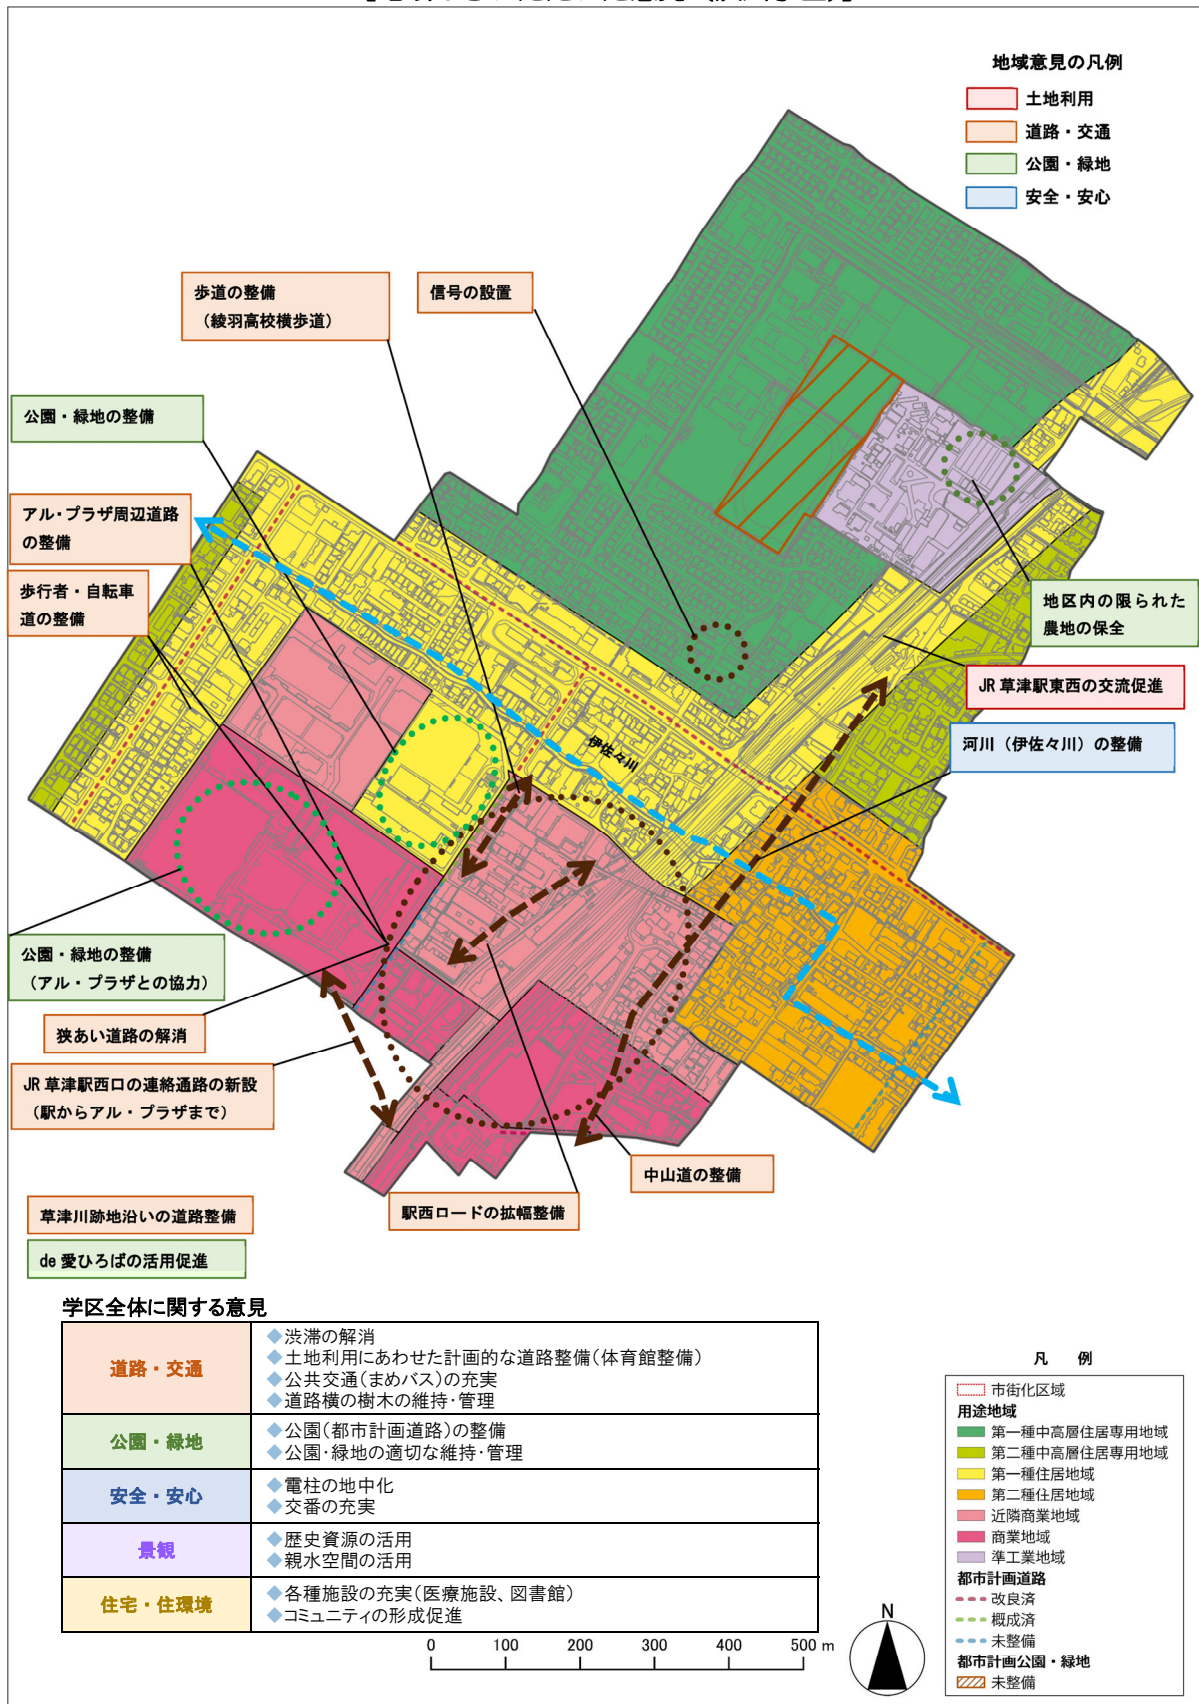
地域意見の凡例
土地利用
道路・交通
公園・緑地
安全・安心

歩道の整備
（綾羽高校横歩道）

信号の設置

公園・緑地の整備

アル・プラザ周辺道路の整備

歩行者・自転車道の整備

地区内の限られた農地の保全

JR 草津駅東西の交流促進

伊佐々川

河川（伊佐々川）の整備

公園・緑地の整備
（アル・プラザとの協力）

狭あい道路の解消

JR 草津駅西口の連絡通路の新設
（駅からアル・プラザまで）

中山道の整備

草津川跡地沿いの道路整備

駅西ロードの拡幅整備

de 愛ひろばの活用促進

学区全体に関する意見

| | |
|---|---|
| 道路・交通 | ◆渋滞の解消<br>◆土地利用にあわせた計画的な道路整備(体育館整備)<br>◆公共交通(まめバス)の充実<br>◆道路横の樹木の維持・管理 |
| 公園・緑地 | ◆公園(都市計画道路)の整備<br>◆公園･緑地の適切な維持･管理 |
| 安全・安心 | ◆電柱の地中化<br>◆交番の充実 |
| 景観 | ◆歴史資源の活用<br>◆親水空間の活用 |
| 住宅・住環境 | ◆各種施設の充実(医療施設、図書館)<br>◆コミュニティの形成促進 |

0 100 200 300 400 500 m

N

凡 例
市街化区域
用途地域
第一種中高層住居専用地域
第二種中高層住居専用地域
第一種住居地域
第二種住居地域
近隣商業地域
商業地域
準工業地域
都市計画道路
改良済
概成済
未整備
都市計画公園・緑地
未整備